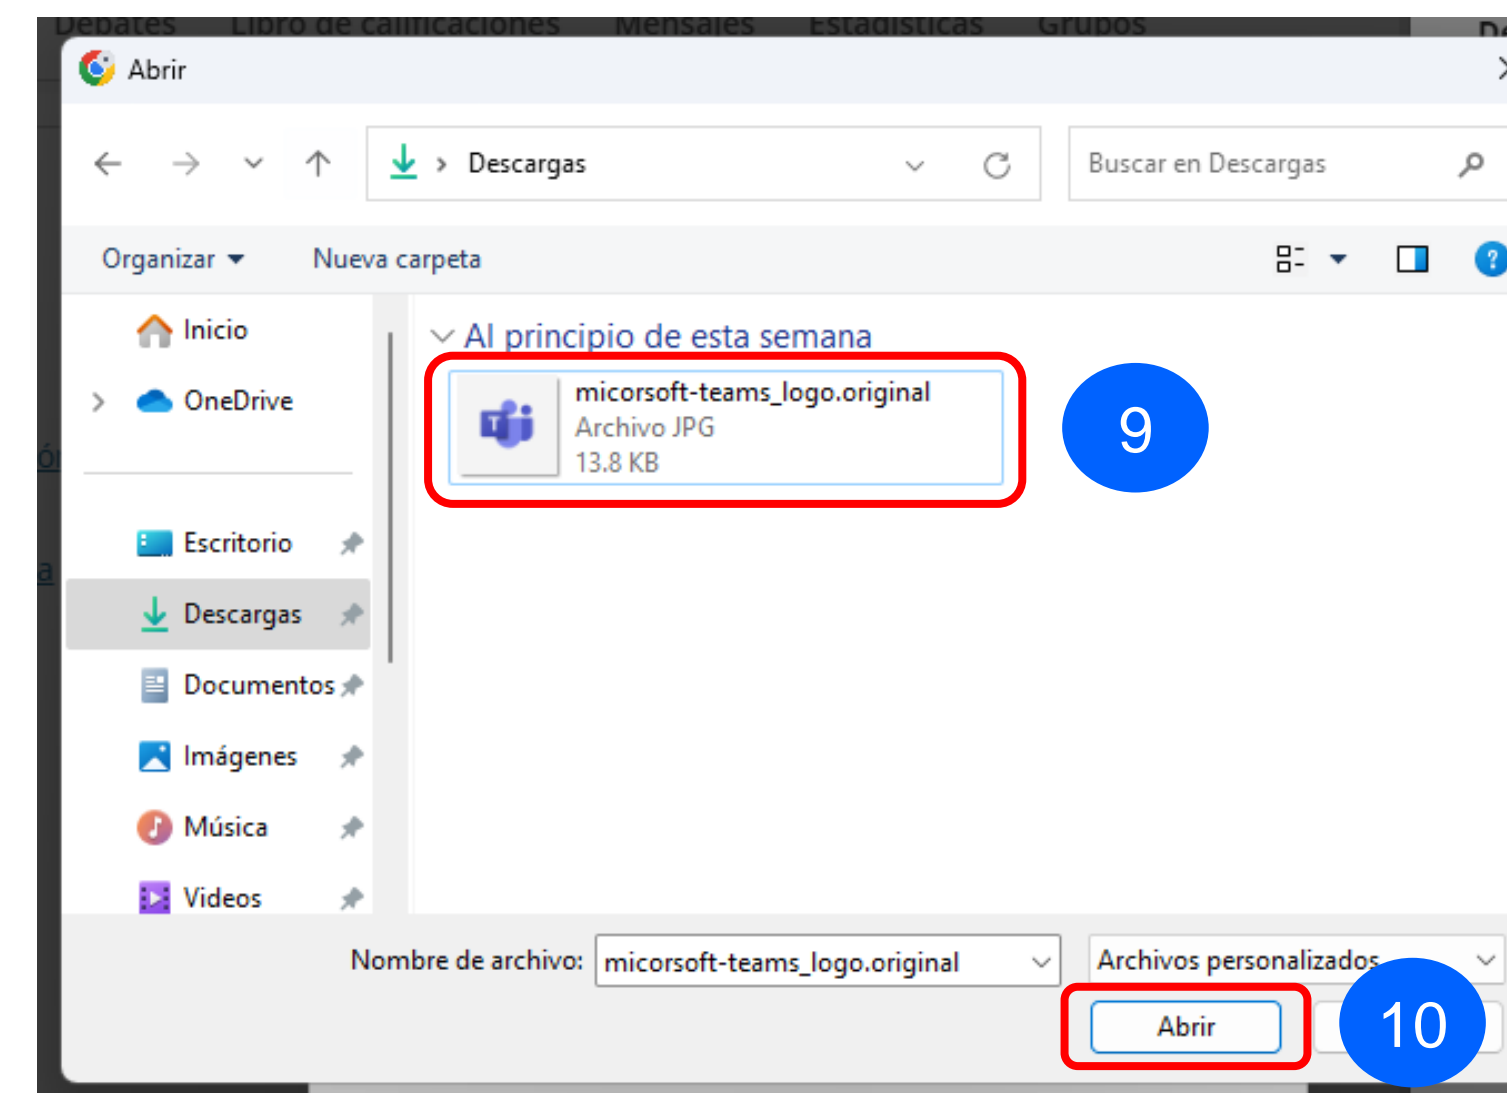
Debates Libro de calificaciones Mensajes Estadísticas Grupos

Abrir

Descargas

Buscar en Descargas

Organizar

Nueva carpeta

Inicio

OneDrive

Escritorio

Descargas

Documentos

Imágenes

Música

Videos

Al principio de esta semana

micorsoft-teams_logo.original
Archivo JPG
13.8 KB

9

Nombre de archivo: micorsoft-teams_logo.original

Archivos personalizados

Abrir

10